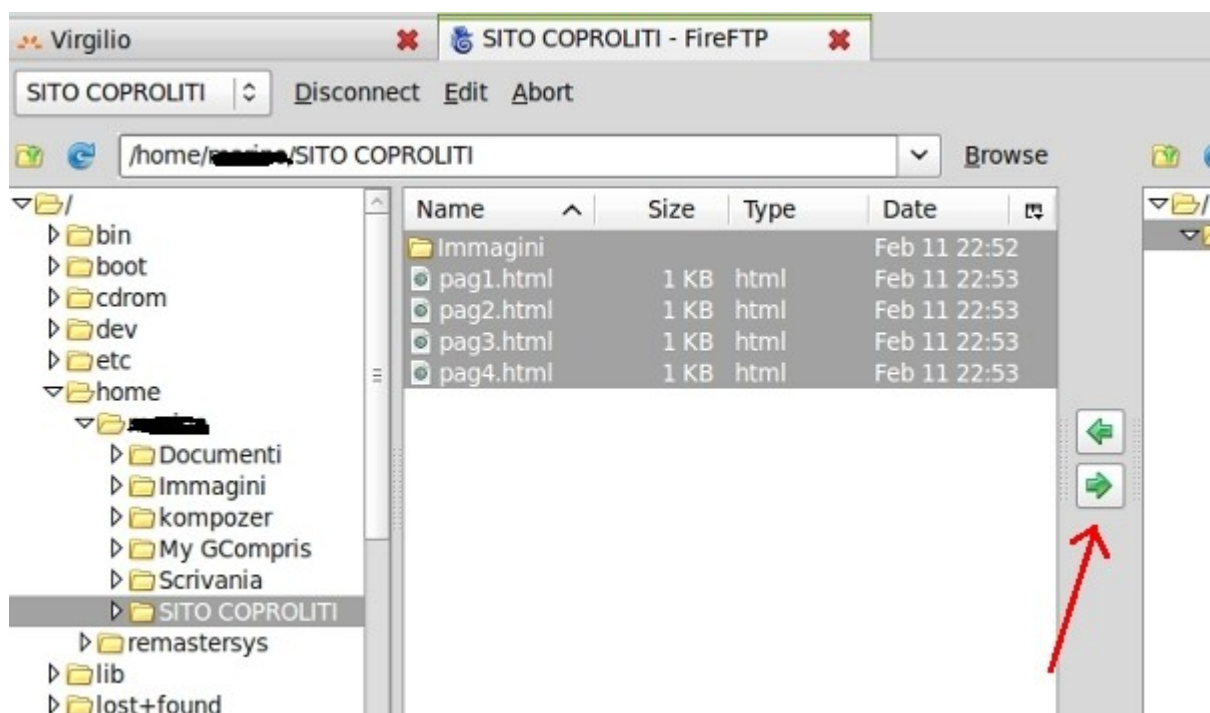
Virgilio
SITO COPROLITI - FireFTP

SITO COPROLITI
Disconnect Edit Abort

/home/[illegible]/SITO COPROLITI
Browse

/
bin
boot
cdrom
dev
etc
home
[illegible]
Documenti
Immagini
kompozer
My GCompris
Scrivania
SITO COPROLITI
remastersys
lib
lost+found

| Name | Size | Type | Date |
|---|---|---|---|
| Immagini | | | Feb 11 22:52 |
| pag1.html | 1 KB | html | Feb 11 22:53 |
| pag2.html | 1 KB | html | Feb 11 22:53 |
| pag3.html | 1 KB | html | Feb 11 22:53 |
| pag4.html | 1 KB | html | Feb 11 22:53 |

/